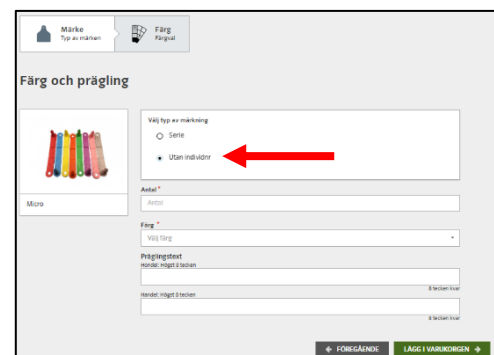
Märke
Typ av märken

Färg
Färgval

Färg och prägling

Micro

Välj typ av märkning

Serie

Utan individnr

Antal *
Antal

Färg *
Välj färg

Präglingstext
Handel: Högst 8 tecken

8 tecken kvar

Handel: Högst 8 tecken

8 tecken kvar

FÖREGÅENDE

LÄGG I VARUKORGEN